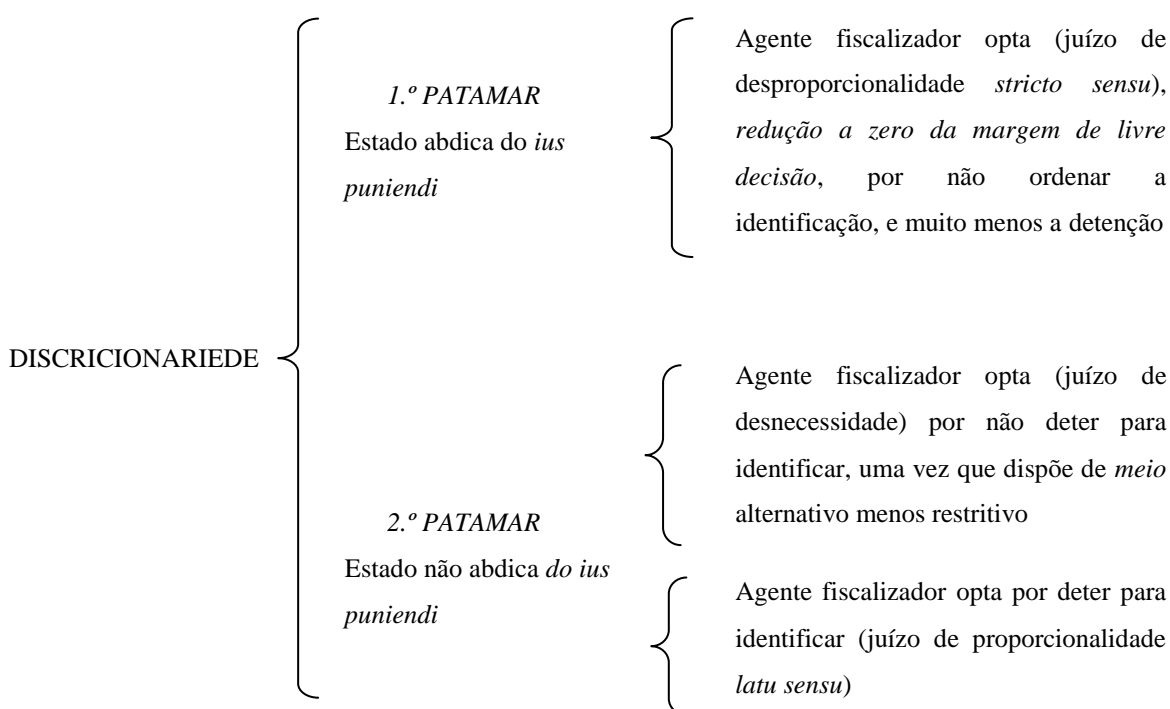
DISCRICIONARIEDE

*1.º PATAMAR*
Estado abdica do *ius puniendi*

Agente fiscalizador opta (juízo de desproporcionalidade *stricto sensu*), *redução a zero da margem de livre decisão*, por não ordenar a identificação, e muito menos a detenção

*2.º PATAMAR*
Estado não abdica *do ius puniendi*

Agente fiscalizador opta (juízo de desnecessidade) por não deter para identificar, uma vez que dispõe de *meio* alternativo menos restritivo

Agente fiscalizador opta por deter para identificar (juízo de proporcionalidade *latu sensu*)